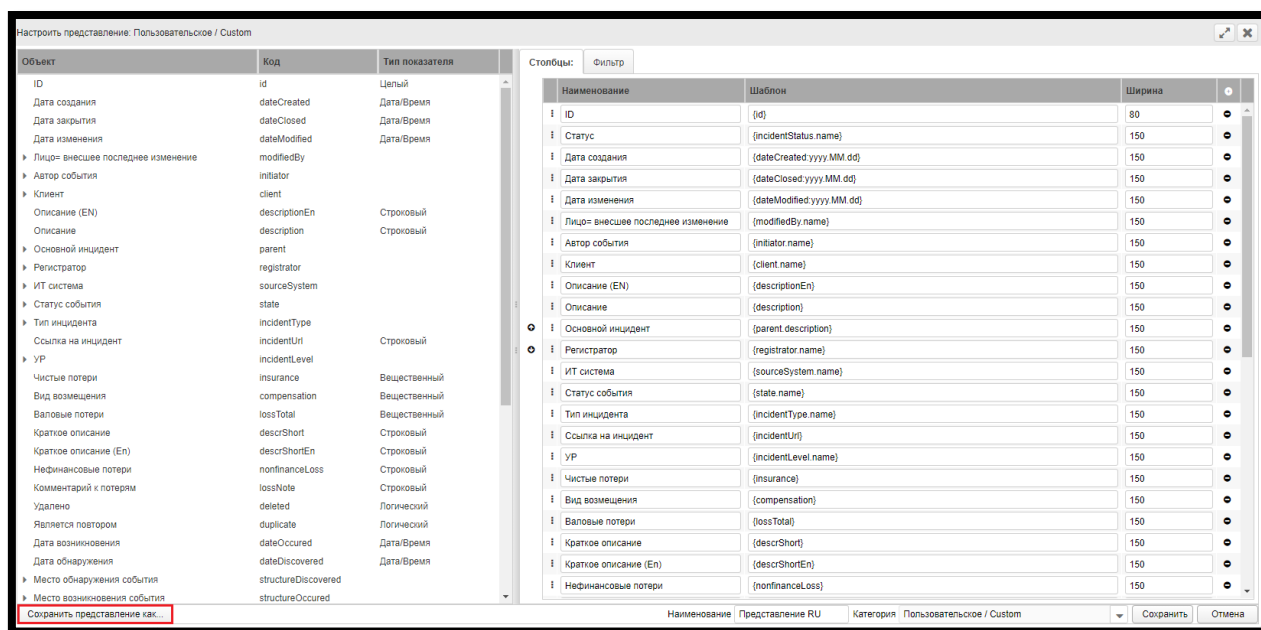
Настроить представление: Пользовательское / Custom

| Объект | Код | Тип показателя |
|---|---|---|
| ID | id | Целый |
| Дата создания | dateCreated | Дата/Время |
| Дата закрытия | dateClosed | Дата/Время |
| Дата изменения | dateModified | Дата/Время |
| Лицо= внесшее последнее изменение | modifiedBy | |
| Автор события | initiator | |
| Клиент | client | |
| Описание (EN) | descriptionEn | Строковый |
| Описание | description | Строковый |
| Основной инцидент | parent | |
| Регистратор | registrator | |
| ИТ система | sourceSystem | |
| Статус события | state | |
| Тип инцидента | incidentType | |
| Ссылка на инцидент | incidentUrl | Строковый |
| УР | incidentLevel | |
| Чистые потери | insurance | Вещественный |
| Вид возмещения | compensation | Вещественный |
| Валовые потери | lossTotal | Вещественный |
| Краткое описание | descrShort | Строковый |
| Краткое описание (En) | descrShortEn | Строковый |
| Нефинансовые потери | nonfinanceLoss | Строковый |
| Комментарий к потерям | lossNote | Строковый |
| Удалено | deleted | Логический |
| Является повтором | duplicate | Логический |
| Дата возникновения | dateOccured | Дата/Время |
| Дата обнаружения | dateDiscovered | Дата/Время |
| Место обнаружения события | structureDiscovered | |
| Место возникновения события | structureOccured | |

Столбцы: Фильтр

| Наименование | Шаблон | Ширина |
|---|---|---|
| ID | {id} | 80 |
| Статус | {incidentStatus.name} | 150 |
| Дата создания | {dateCreated:yyyy.MM.dd} | 150 |
| Дата закрытия | {dateClosed:yyyy.MM.dd} | 150 |
| Дата изменения | {dateModified:yyyy.MM.dd} | 150 |
| Лицо= внесшее последнее изменение | {modifiedBy.name} | 150 |
| Автор события | {initiator.name} | 150 |
| Клиент | {client.name} | 150 |
| Описание (EN) | {descriptionEn} | 150 |
| Описание | {description} | 150 |
| Основной инцидент | {parent.description} | 150 |
| Регистратор | {registrator.name} | 150 |
| ИТ система | {sourceSystem.name} | 150 |
| Статус события | {state.name} | 150 |
| Тип инцидента | {incidentType.name} | 150 |
| Ссылка на инцидент | {incidentUrl} | 150 |
| УР | {incidentLevel.name} | 150 |
| Чистые потери | {insurance} | 150 |
| Вид возмещения | {compensation} | 150 |
| Валовые потери | {lossTotal} | 150 |
| Краткое описание | {descrShort} | 150 |
| Краткое описание (En) | {descrShortEn} | 150 |
| Нефинансовые потери | {nonfinanceLoss} | 150 |

Сохранить представление как... Наименование Представление RU Категория Пользовательское / Custom Сохранить Отмена